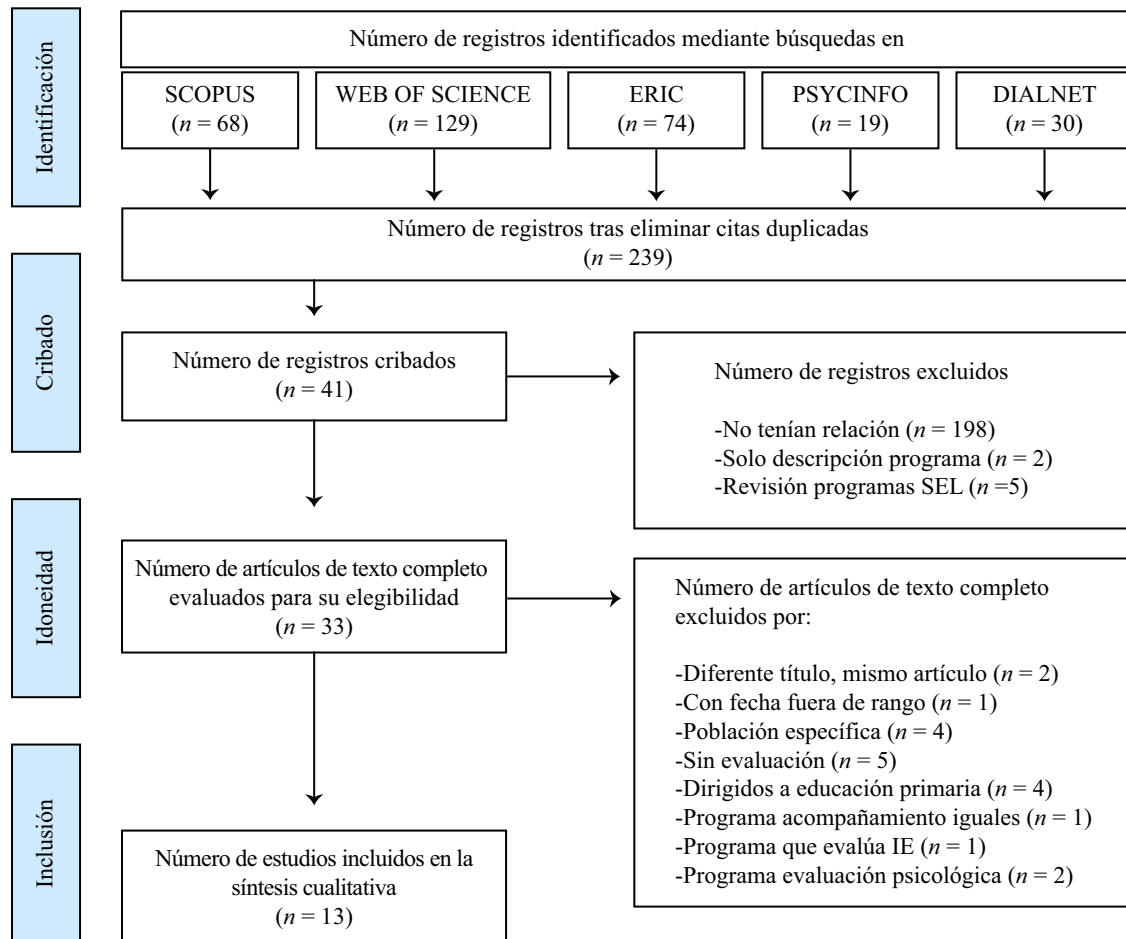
Identificación

Número de registros identificados mediante búsquedas en

SCOPUS ($n = 68$)

WEB OF SCIENCE ($n = 129$)

ERIC ($n = 74$)

PSYCINFO ($n = 19$)

DIALNET ($n = 30$)

Número de registros tras eliminar citas duplicadas ($n = 239$)

Cribado

Número de registros cribados ($n = 41$)

Número de registros excluidos

-No tenían relación ($n = 198$)
-Solo descripción programa ($n = 2$)
-Revisión programas SEL ($n =5$)

Idoneidad

Número de artículos de texto completo evaluados para su elegibilidad ($n = 33$)

Número de artículos de texto completo excluidos por:

-Diferente título, mismo artículo ($n = 2$)
-Con fecha fuera de rango ($n = 1$)
-Población específica ($n = 4$)
-Sin evaluación ($n = 5$)
-Dirigidos a educación primaria ($n = 4$)
-Programa acompañamiento iguales ($n = 1$)
-Programa que evalúa IE ($n = 1$)
-Programa evaluación psicológica ($n = 2$)

Inclusión

Número de estudios incluidos en la síntesis cualitativa ($n = 13$)